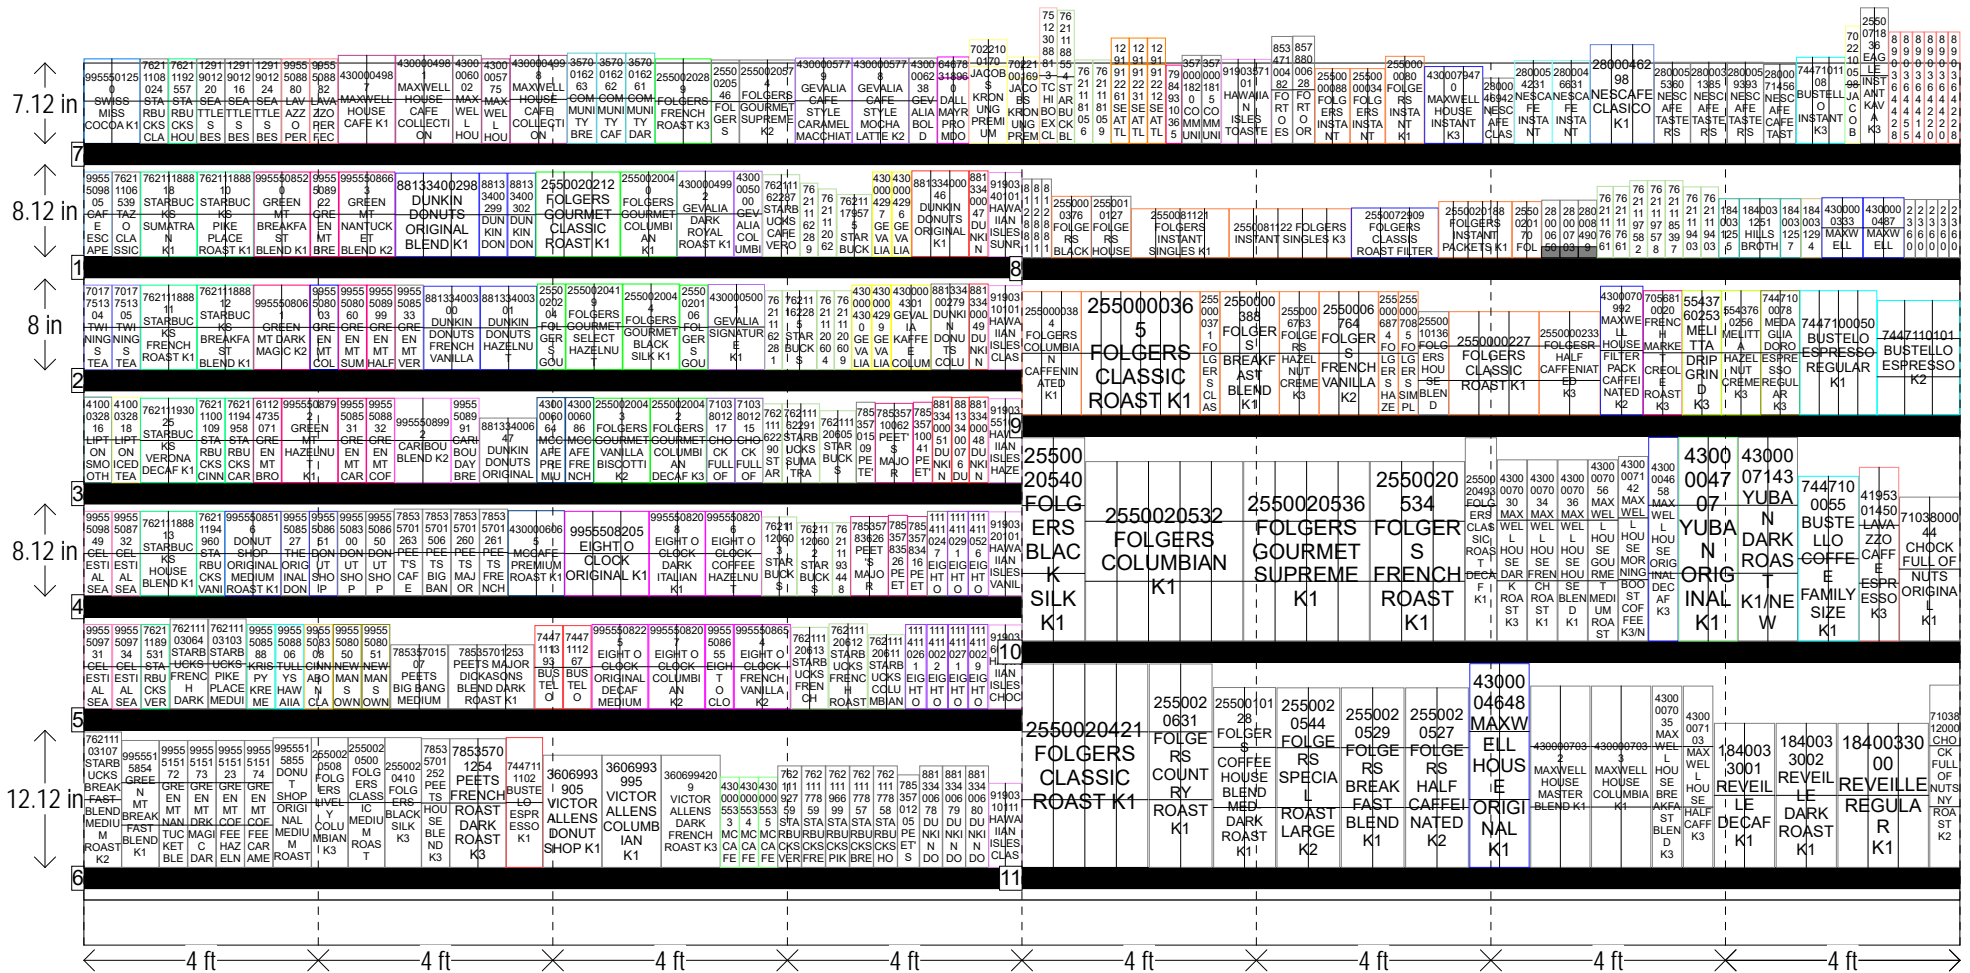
7.12 in

8.12 in

8 in

8.12 in

12.12 in

7

1

2

3

4

5

6

8

9

10

11

995550125 0 SWISS MISS COCOA K1

430000498 7 MAXWELL HOUSE CAFE K1

430000498 1 MAXWELL HOUSE CAFE COLLECTION

255002028 9 FOLGERS FRENCH ROAST K3

255002057 4 FOLGERS GOURMET SUPREME K2

430000577 9 GEVALIA CAFE STYLE CARAMEL MACCHIAT

430000577 8 GEVALIA CAFE STYLE MOCHA LATTE K2

28000462 98 NESCAFE CLASICO K1

430007947 0 MAXWELL HOUSE INSTANT K3

88133400298 DUNKIN DONUTS ORIGINAL BLEND K1

255002021 2 FOLGERS GOURMET CLASSIC ROAST K1

255002004 0 FOLGERS GOURMET COLUMBIAN K1

430000499 2 GEVALIA DARK ROYAL ROAST K1

88133400 46 DUNKIN DONUTS ORIGINAL K1

255000376 FOLGERS BLACK

255001 0127 FOLGERS HOUSE

255008112 1 FOLGERS INSTANT SINGLES K1

255008112 2 FOLGERS INSTANT SINGLES K3

255007290 9 FOLGERS CLASSIC ROAST FILTER

255000036 5 FOLGERS CLASSIC ROAST K1

255000227 FOLGERS CLASSIC ROAST K1

255000233 FOLGERS HALF CAFFENIATED K3

744710050 BUSTELO ESPRESSO REGULAR

7447110101 BUSTELO ESPRESSO K2

2550020540 FOLGERS BLACK SILK K1

2550020532 FOLGERS COLUMBIAN K1

2550020536 FOLGERS GOURMET SUPREME K1

2550020534 FOLGERS FRENCH ROAST K1

43000004707 YUBAN ORIGINAL K1

4300007143 YUBAN DARK ROAST K1/NEW

7447100055 BUSTELLO COFFEE FAMILY SIZE K1

4195301450 LAVAZZO CAFFE ESPRESSO K3

7103800044 CHOCK FULL OF NUTS ORIGINAL K1

9955508205 EIGHT O CLOCK ORIGINAL K1

2550020421 FOLGERS CLASSIC ROAST K1

2550020631 FOLGERS COUNTRY ROAST K1

255002 0544 FOLGERS SPECIAL ROAST LARGE K2

255002 0529 FOLGERS BREAKFAST BLEND K1

255002 0527 FOLGERS HALF CAFFEINATED K2

4300004648 MAXWELL HOUSE ORIGINAL K1

18400330 00 REVEILLE REGULAR K1

184003 3001 REVEILLE DECAF K1

184003 3002 REVEILLE DARK ROAST K1

3606993 905 VICTOR ALLENS DONUT SHOP K1

3606993 995 VICTOR ALLENS COLUMBIAN K1

7853570 1254 PEETS FRENCH ROAST DARK ROAST K3

4 ft

4 ft

4 ft

4 ft

4 ft

4 ft

4 ft

4 ft